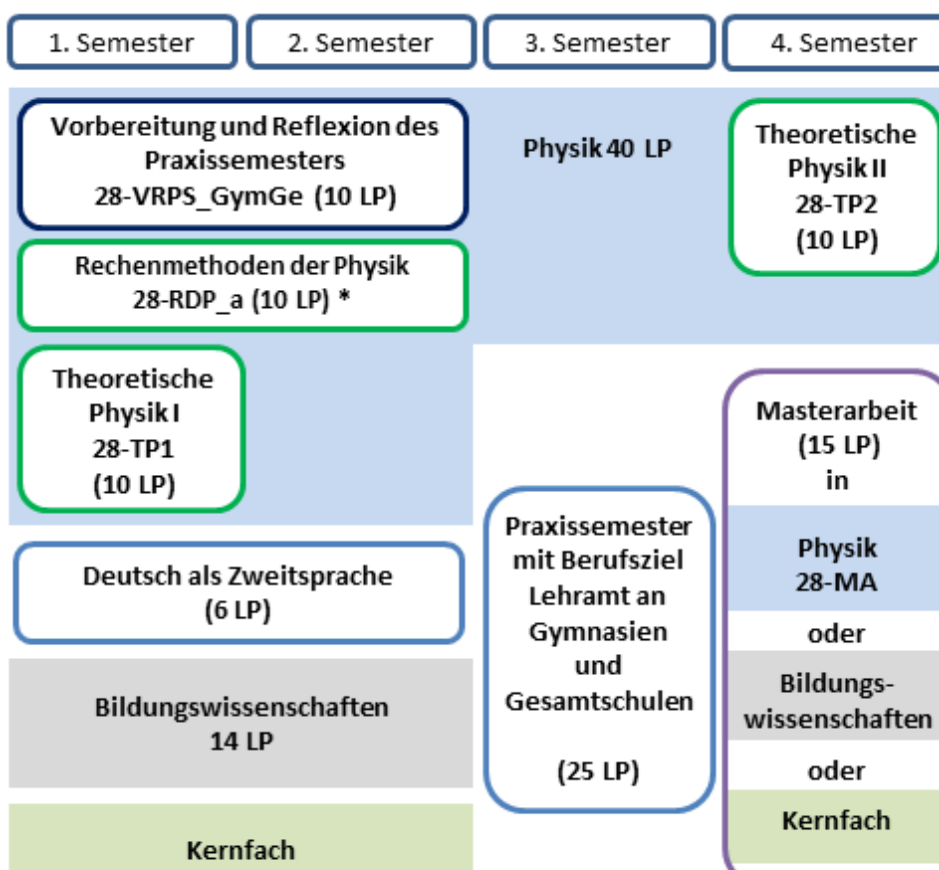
1. Semester

2. Semester

3. Semester

4. Semester

Vorbereitung und Reflexion des Praxissemesters 28-VRPS_GymGe (10 LP)

Physik 40 LP

Theoretische Physik II 28-TP2 (10 LP)

Rechenmethoden der Physik 28-RDP_a (10 LP) *

Theoretische Physik I 28-TP1 (10 LP)

Masterarbeit (15 LP) in

Physik 28-MA

oder

Bildungswissenschaften

oder

Kernfach

Praxissemester mit Berufsziel Lehramt an Gymnasien und Gesamtschulen

(25 LP)

Deutsch als Zweitsprache (6 LP)

Bildungswissenschaften 14 LP

Kernfach